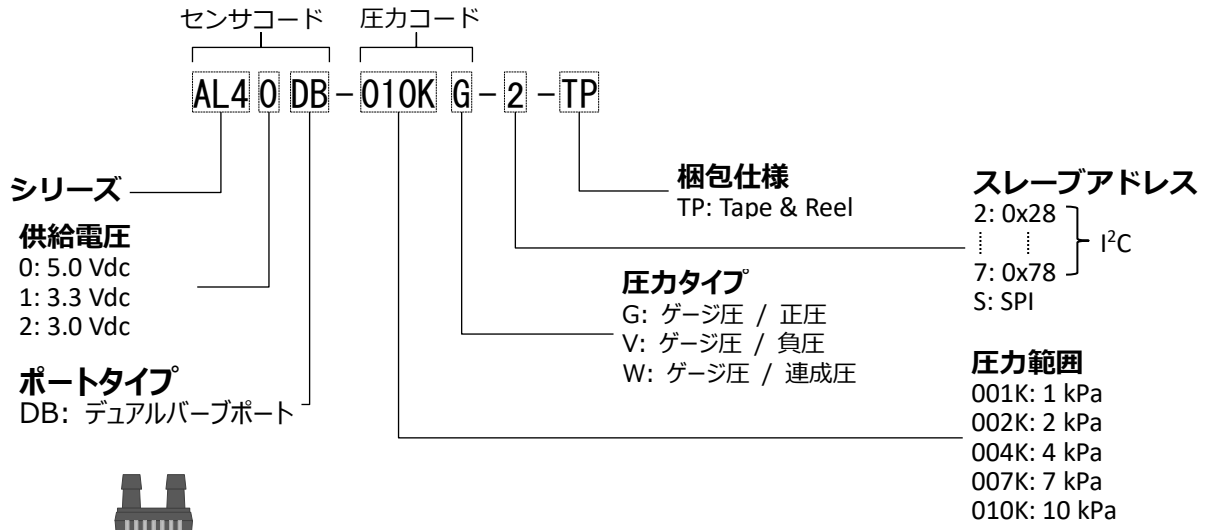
センサコード 圧力コード

AL4 0 DB - 010K G - 2 - TP

シリーズ

供給電圧
0: 5.0 Vdc
1: 3.3 Vdc
2: 3.0 Vdc

ポートタイプ
DB: デュアルバーブポート

梱包仕様
TP: Tape & Reel

圧力タイプ
G: ゲージ圧 / 正圧
V: ゲージ圧 / 負圧
W: ゲージ圧 / 連成圧

スレーブアドレス
2: 0x28
⋮ ⋮
7: 0x78
$I^2C$
S: SPI

圧力範囲
001K: 1 kPa
002K: 2 kPa
004K: 4 kPa
007K: 7 kPa
010K: 10 kPa